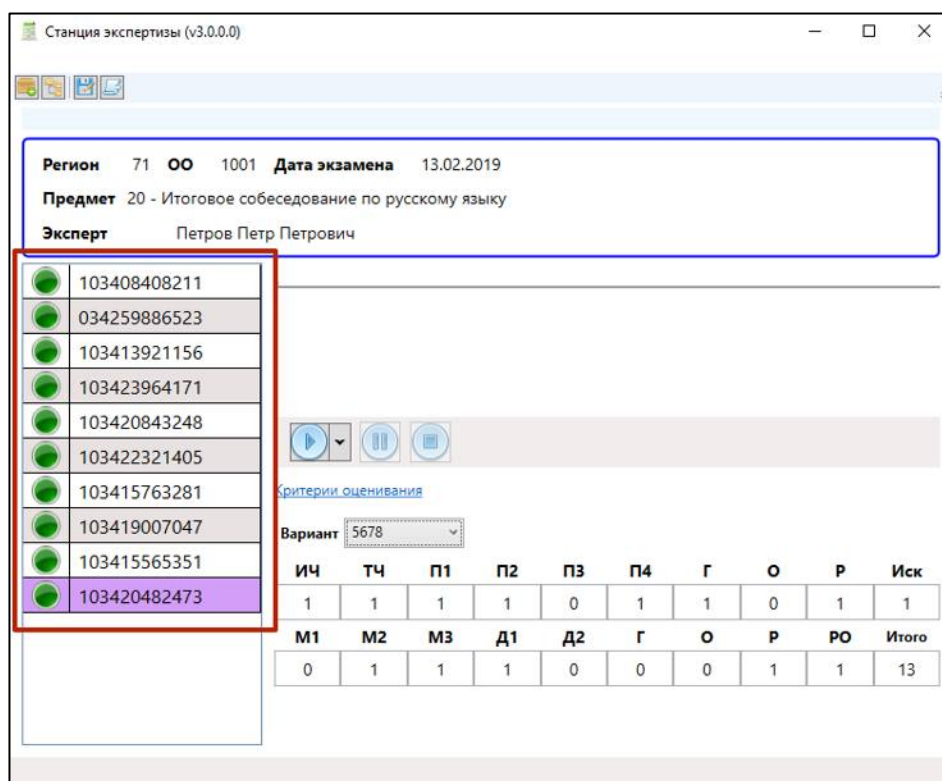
Станция экспертизы (v3.0.0.0)

Регион 71 ОО 1001 Дата экзамена 13.02.2019
Предмет 20 - Итоговое собеседование по русскому языку
Эксперт Петров Петр Петрович

103408408211
034259886523
103413921156
103423964171
103420843248
103422321405
103415763281
103419007047
103415565351
103420482473

Критерии оценивания

Вариант 5678

| ИЧ | ТЧ | П1 | П2 | П3 | П4 | Г | О | Р | Иск |
|---|---|---|---|---|---|---|---|---|---|
| 1 | 1 | 1 | 1 | 0 | 1 | 1 | 0 | 1 | 1 |
| М1 | М2 | М3 | Д1 | Д2 | Г | О | Р | РО | Итого |
| 0 | 1 | 1 | 1 | 0 | 0 | 0 | 1 | 1 | 13 |